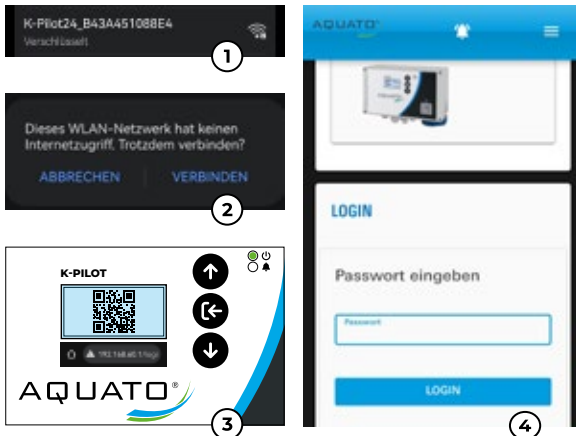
K-Pilot24_B43A451088E4
Verschlüsselt

1

Dieses WLAN-Netzwerk hat keinen Internetzugriff. Trotzdem verbinden?

ABBRECHEN

VERBINDEN

2

K-PILOT

192.168.40.1/login

AQUATO®

3

AQUATO

LOGIN

Passwort eingeben

Passwort

LOGIN

4